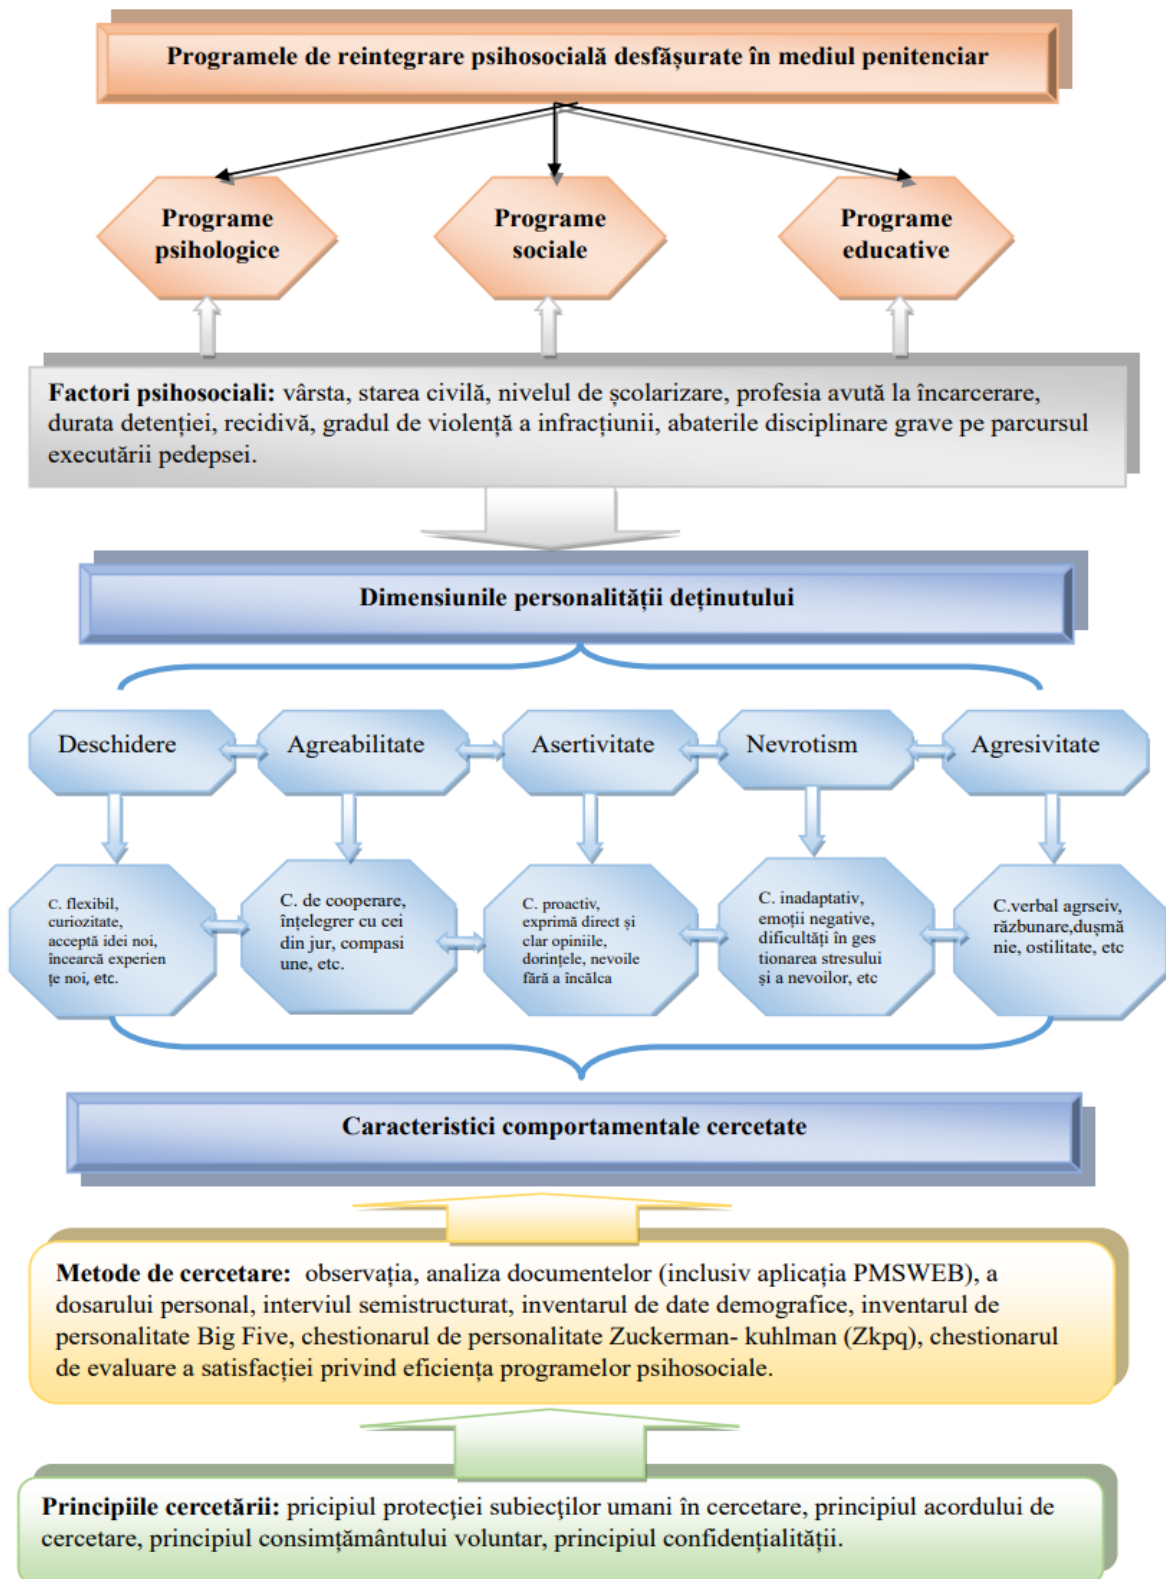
Programele de reintegrare psihosocială desfășurate în mediul penitenciar

Programe psihologice

Programe sociale

Programe educative

**Factori psihosociali:** vârsta, starea civilă, nivelul de școlarizare, profesia avută la încarcerare, durata detenției, recidivă, gradul de violență a infracțiunii, abaterile disciplinare grave pe parcursul executării pedepsei.

Dimensiunile personalității deținutului

Deschidere

Agreabilitate

Asertivitate

Nevrotism

Agresivitate

C. flexibil, curiozitate, acceptă idei noi, încearcă experiențe noi, etc.

C. de cooperare, înțelegrer cu cei din jur, compasiune, etc.

C. proactiv, exprimă direct și clar opiniile, dorințele, nevoile fără a încălca

C. inadaptativ, emoții negative, dificultăți în gestionarea stresului și a nevoilor, etc

C.verbal agrseiv, răzbunare,dușmănie, ostilitate, etc

Caracteristici comportamentale cercetate

**Metode de cercetare:** observația, analiza documentelor (inclusiv aplicația PMSWEB), a dosarului personal, interviul semistructurat, inventarul de date demografice, inventarul de personalitate Big Five, chestionarul de personalitate Zuckerman- kuhlman (Zkpq), chestionarul de evaluare a satisfacției privind eficiența programelor psihosociale.

**Principiile cercetării:** pricipiul protecției subiecților umani în cercetare, principiul acordului de cercetare, principiul consimțământului voluntar, principiul confidențialității.